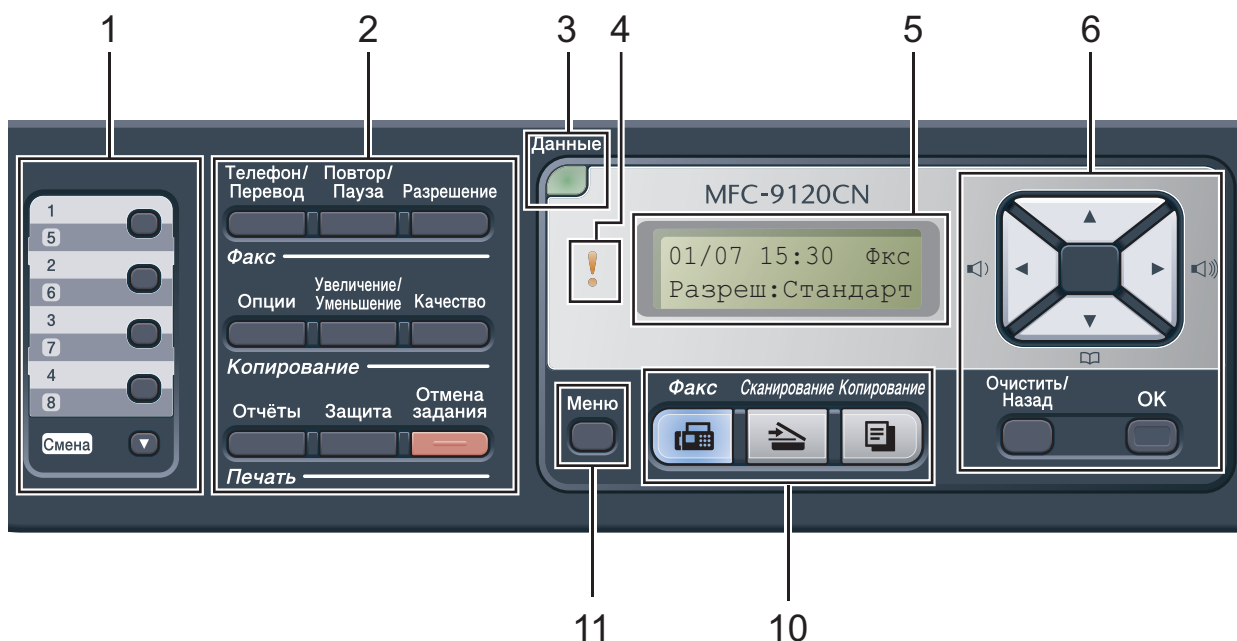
1 2 3 4 5 6

1
5
2
6
3
7
4
8
Смена

Телефон/ Перевод
Повтор/ Пауза
Разрешение
Факс

Опции
Увеличение/ Уменьшение
Качество
Копирование

Отчёты
Защита
Отмена задания
Печать

Данные

!

MFC-9120CN

01/07 15:30 Фкс
Разреш:Стандарт

Меню

Факс
Сканирование
Копирование

Очистить/ Назад
OK

11 10